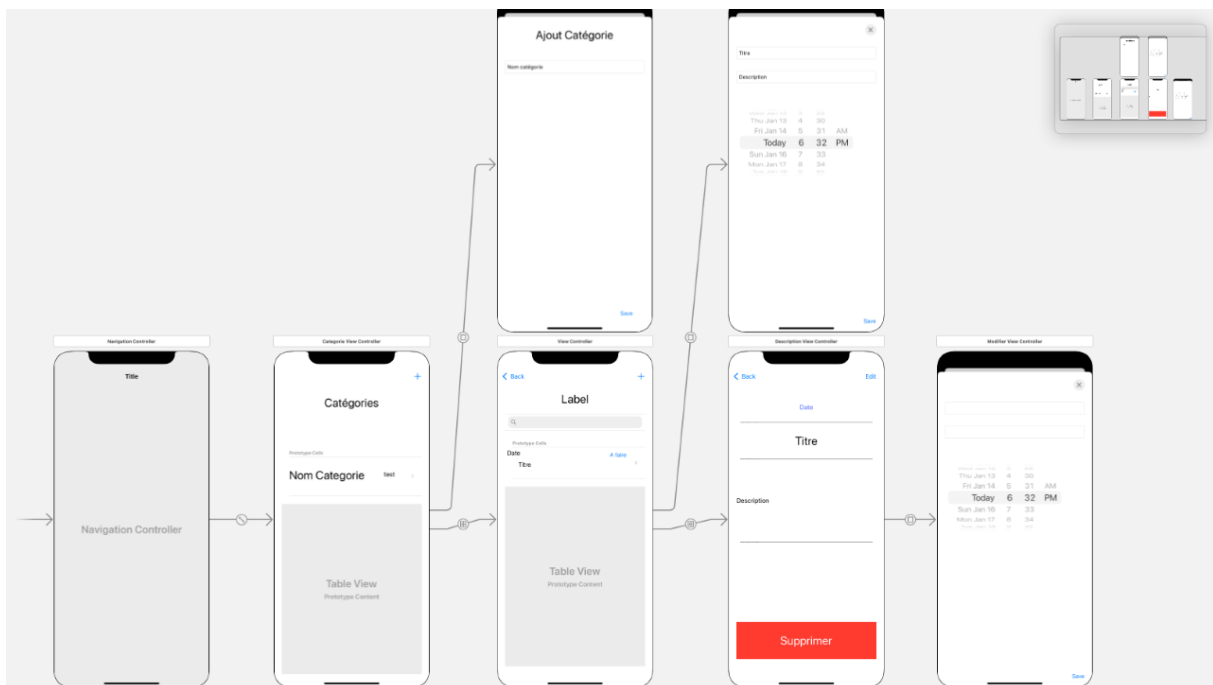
Ajout Catégorie

Nom catégorie

Save

Titre

Description

Thu Jan 13 4 30
Fri Jan 14 5 31 AM
Today 6 32 PM
Sun Jan 16 7 33
Mon Jan 17 8 34

Save

Navigation Controller

Title

Navigation Controller

Categorie View Controller

+

Catégories

Prototype Cells

Nom Categorie test

Table View
Prototype Content

View Controller

< Back +

Label

Prototype Cells

Date A faire
Titre

Table View
Prototype Content

Description View Controller

< Back Edit

Date

Titre

Description

Supprimer

Modifier View Controller

Thu Jan 13 4 30
Fri Jan 14 5 31 AM
Today 6 32 PM
Sun Jan 16 7 33
Mon Jan 17 8 34

Save